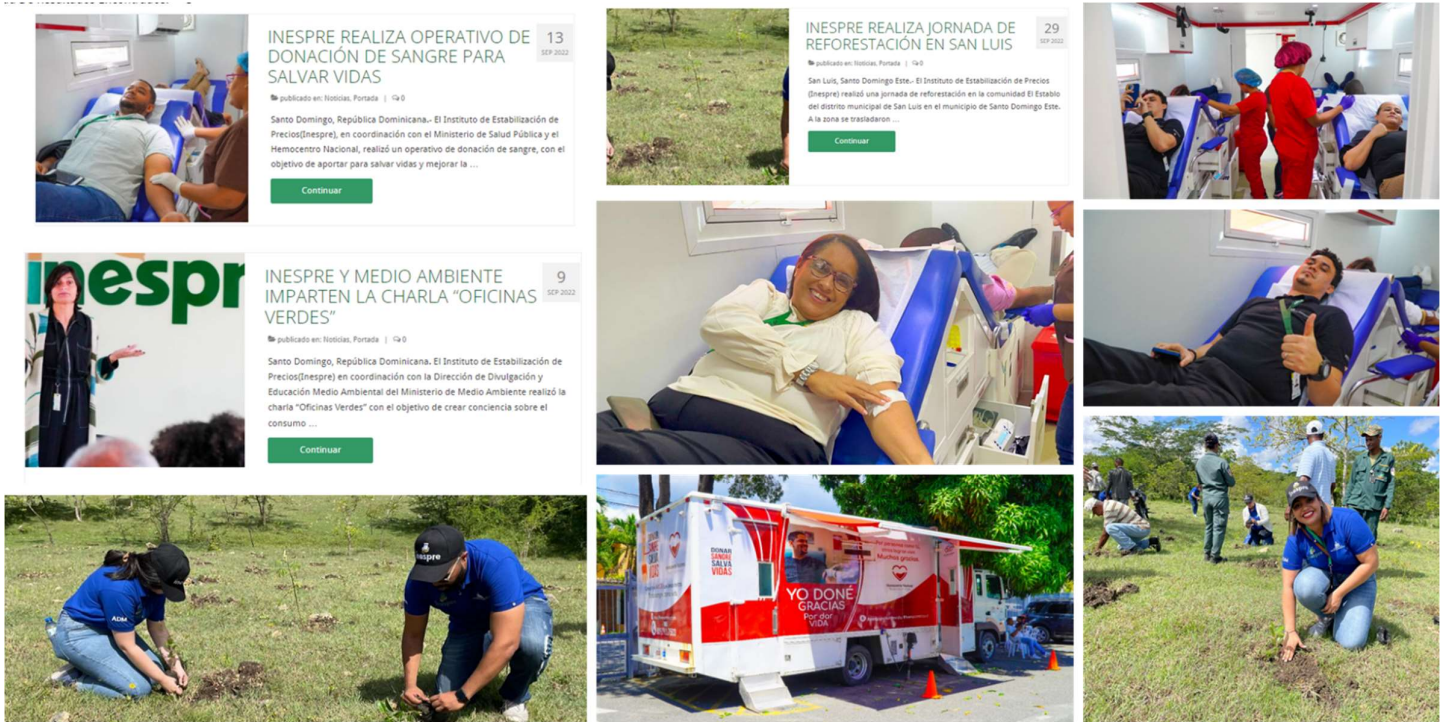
INESPRE REALIZA OPERATIVO DE DONACIÓN DE SANGRE PARA SALVAR VIDAS

13
SEP 2022

publicado en: Noticias, Portada | 0

Santo Domingo, República Dominicana.- El Instituto de Estabilización de Precios(Inespre), en coordinación con el Ministerio de Salud Pública y el Hemocentro Nacional, realizó un operativo de donación de sangre, con el objetivo de aportar para salvar vidas y mejorar la …

Continuar

INESPRE REALIZA JORNADA DE REFORESTACIÓN EN SAN LUIS

29
SEP 2022

publicado en: Noticias, Portada | 0

San Luis, Santo Domingo Este.- El Instituto de Estabilización de Precios (Inespre) realizó una jornada de reforestación en la comunidad El Establo del distrito municipal de San Luis en el municipio de Santo Domingo Este. A la zona se trasladaron …

Continuar

INESPRE Y MEDIO AMBIENTE IMPARTEN LA CHARLA "OFICINAS VERDES"

9
SEP 2022

publicado en: Noticias, Portada | 0

Santo Domingo, República Dominicana. El Instituto de Estabilización de Precios(Inespre) en coordinación con la Dirección de Divulgación y Educación Medio Ambiental del Ministerio de Medio Ambiente realizó la charla "Oficinas Verdes" con el objetivo de crear conciencia sobre el consumo …

Continuar

inespr

inespre

ADM

DONAR SANGRE SALVA VIDAS

YO DONÉ GRACIAS Por dar VIDA

Muchas gracias